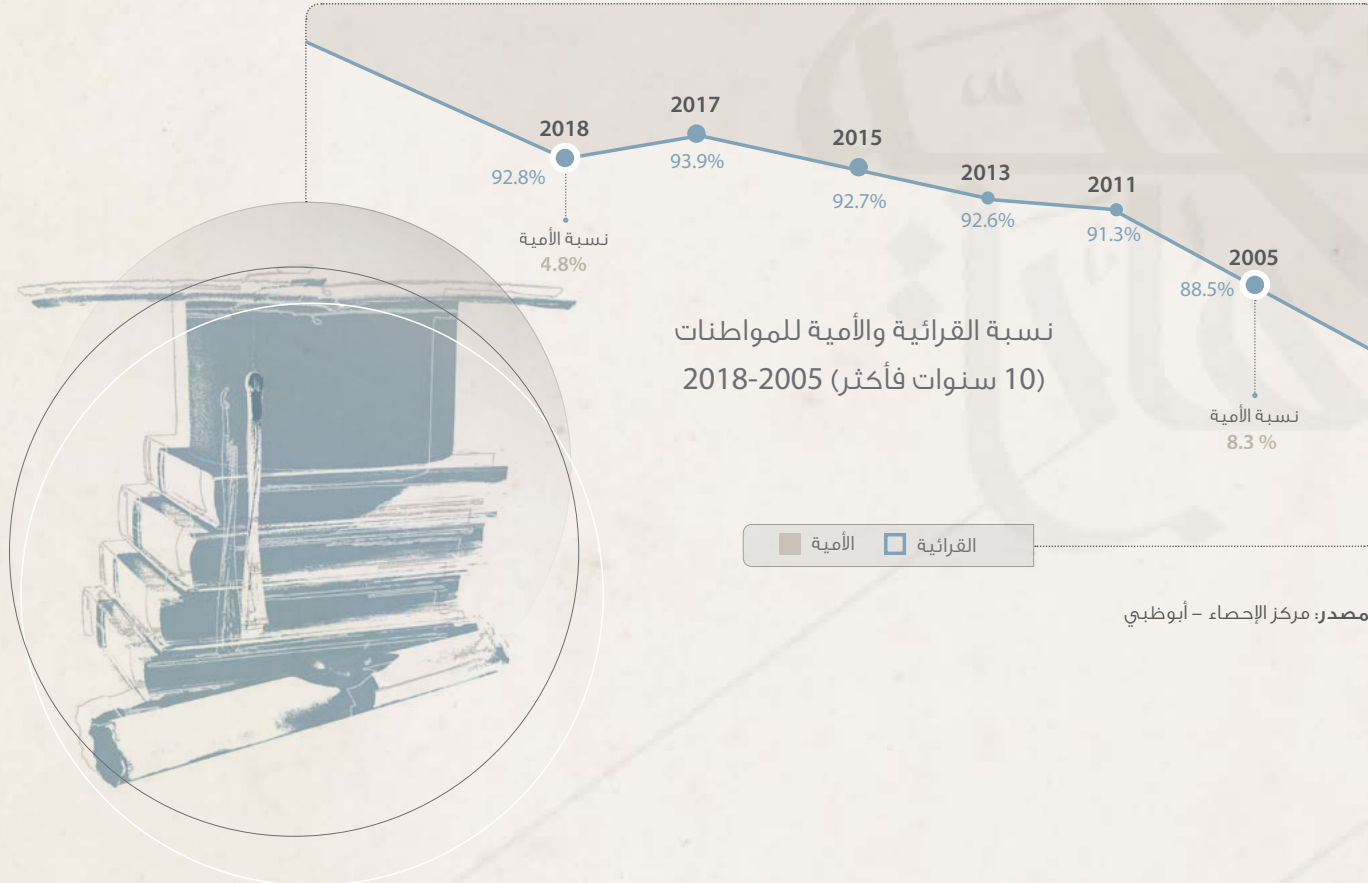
2018
92.8%
نسبة الأمية
4.8%

2017
93.9%

2015
92.7%

2013
92.6%

2011
91.3%

2005
88.5%
نسبة الأمية
8.3 %

نسبة القرائية والأمية للمواطنات
(10 سنوات فأكثر) 2005-2018

القرائية
الأمية

مصدر: مركز الإحصاء – أبوظبي